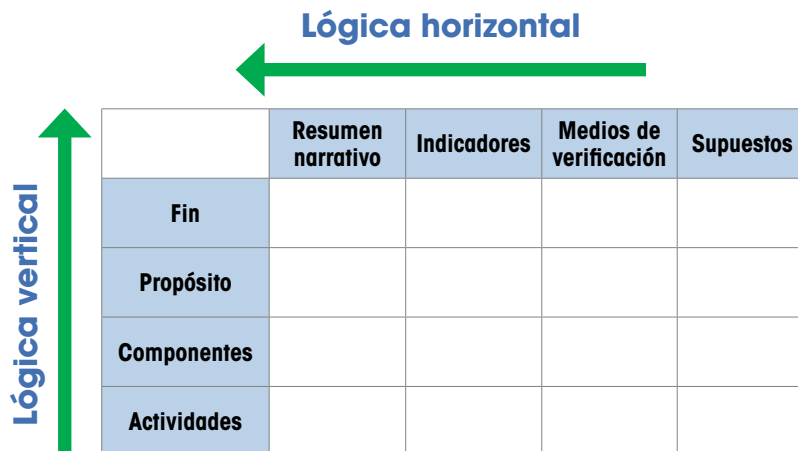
Lógica horizontal

Lógica vertical

| | Resumen narrativo | Indicadores | Medios de verificación | Supuestos |
|---|---|---|---|---|
| Fin | | | | |
| Propósito | | | | |
| Componentes | | | | |
| Actividades | | | | |